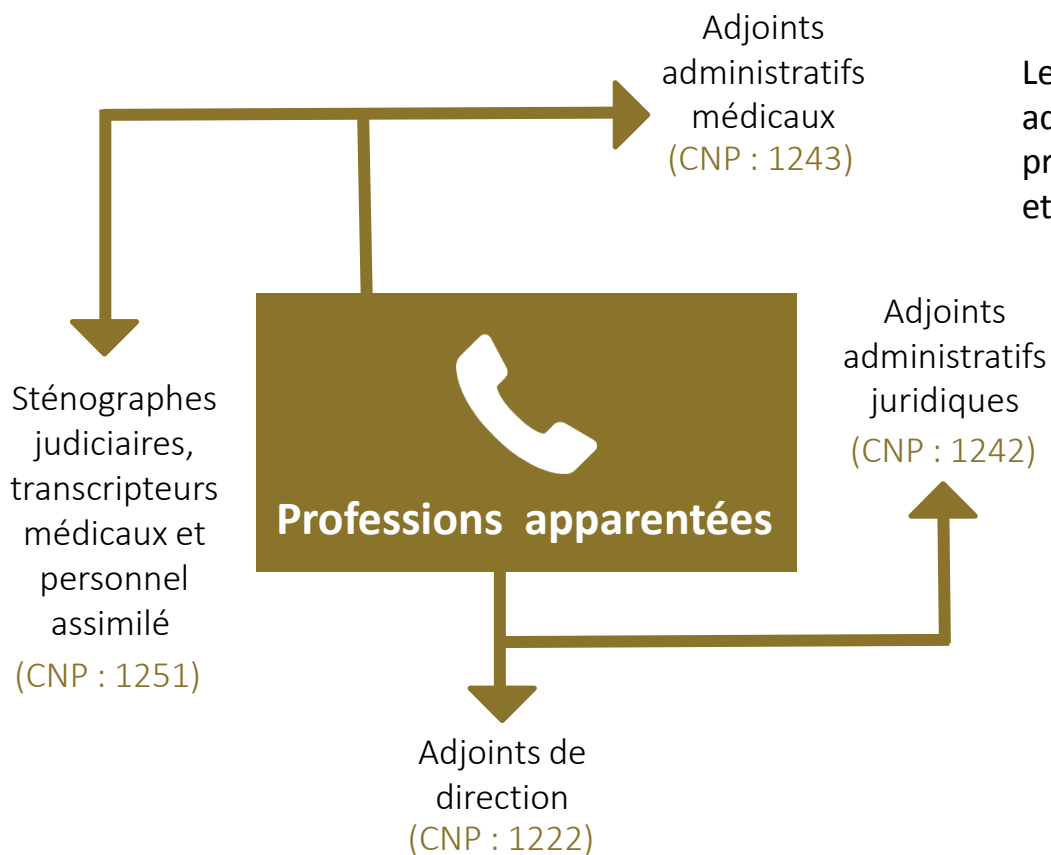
Adjoints administratifs médicaux
(CNP : 1243)

Le
ad
pr
et

Sténographes judiciaires, transcripteurs médicaux et personnel assimilé
(CNP : 1251)

Professions apparentées

Adjoints administratifs juridiques
(CNP : 1242)

Adjoints de direction
(CNP : 1222)